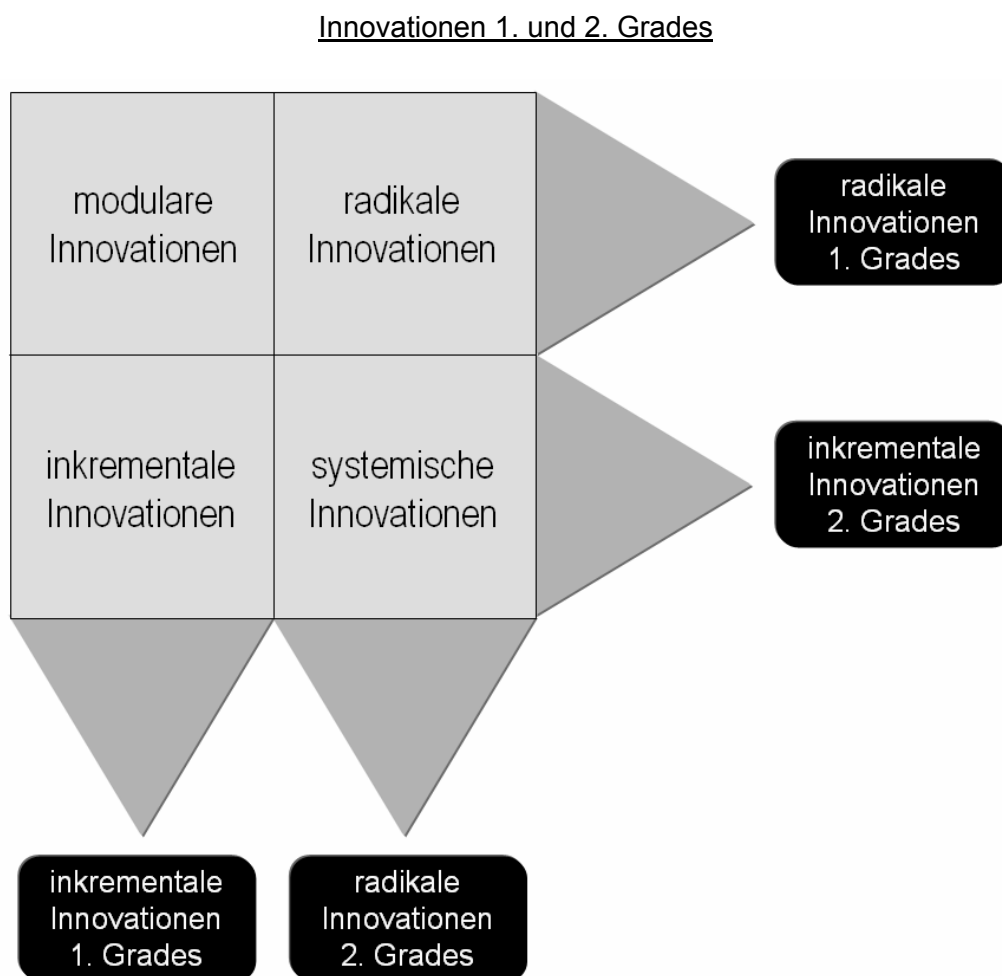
Innovationen 1. und 2. Grades

modulare Innovationen

radikale Innovationen

radikale Innovationen 1. Grades

inkrementale Innovationen

systemische Innovationen

inkrementale Innovationen 2. Grades

inkrementale Innovationen 1. Grades

radikale Innovationen 2. Grades